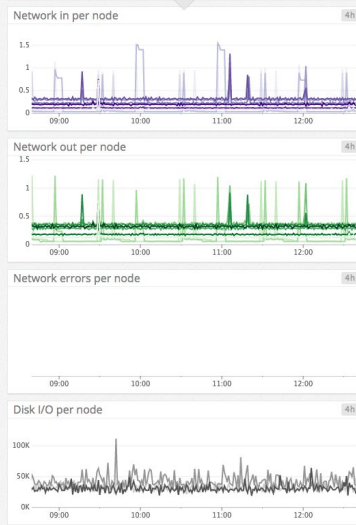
Network in per node
4h
1.5
1
0.5
0
09:00
10:00
11:00
12:00

Network out per node
4h
1.5
1
0.5
0
09:00
10:00
11:00
12:00

Network errors per node
4h
09:00
10:00
11:00
12:00

Disk I/O per node
4h
100K
50K
0K
09:00
10:00
11:00
12:00